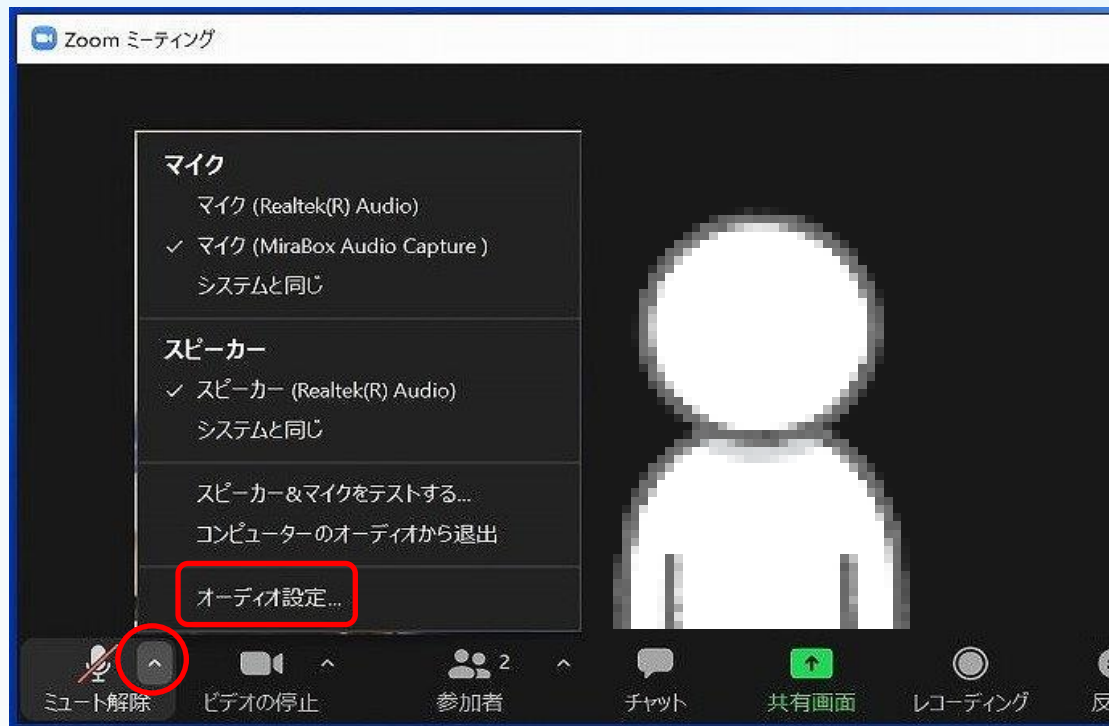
Zoom ミーティング

マイク
マイク (Realtek(R) Audio)
✓ マイク (MiraBox Audio Capture )
システムと同じ

スピーカー
✓ スピーカー (Realtek(R) Audio)
システムと同じ

スピーカー&マイクをテストする...
コンピューターのオーディオから退出

オーディオ設定...

ミュート解除
ビデオの停止
2
参加者
チャット
共有画面
レコーディング
反